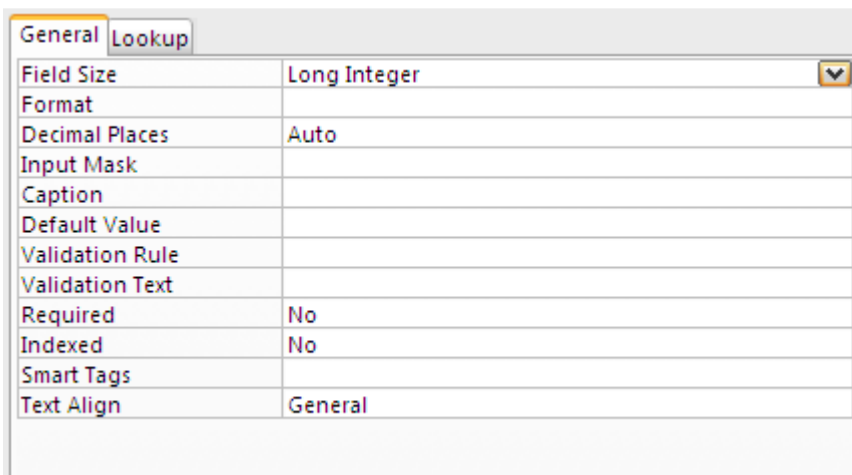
General Lookup

| | |
|---|---|
| Field Size | Long Integer |
| Format | |
| Decimal Places | Auto |
| Input Mask | |
| Caption | |
| Default Value | |
| Validation Rule | |
| Validation Text | |
| Required | No |
| Indexed | No |
| Smart Tags | |
| Text Align | General |